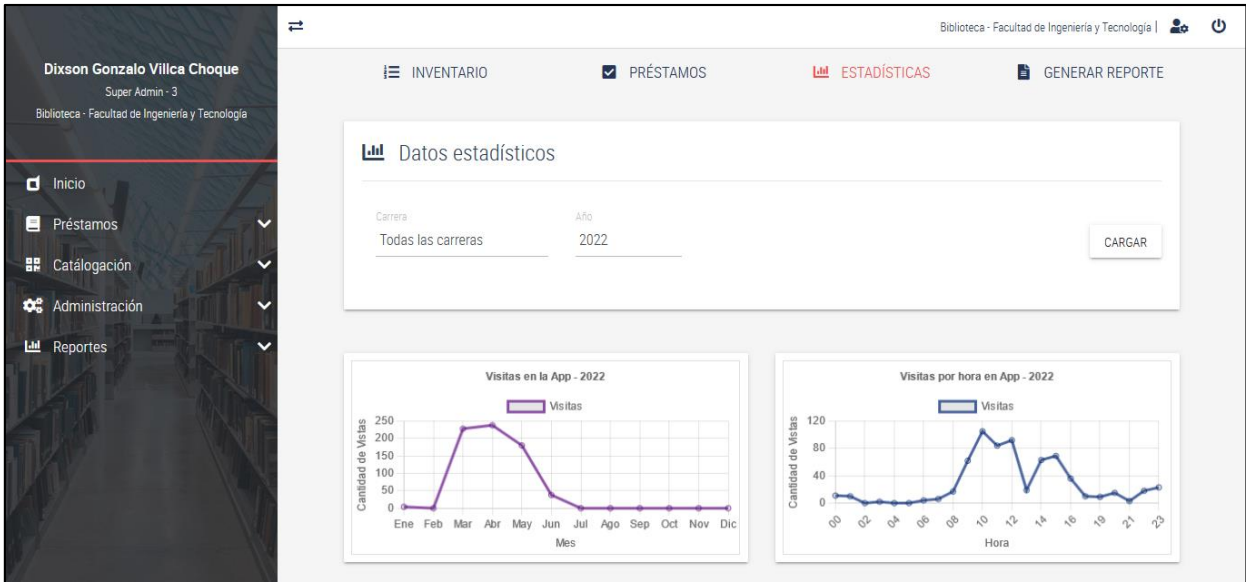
Dixson Gonzalo Villca Choque
Super Admin - 3
Biblioteca - Facultad de Ingeniería y Tecnología

Inicio
Préstamos
Catálogación
Administración
Reportes

Biblioteca - Facultad de Ingeniería y Tecnología |

INVENTARIO
PRÉSTAMOS
ESTADÍSTICAS
GENERAR REPORTE

Datos estadísticos

Carrera
Todas las carreras
Año
2022
CARGAR

Visitas en la App - 2022
Visitas
Cantidad de Vistas
250
200
150
100
50
0
Ene Feb Mar Abr May Jun Jul Ago Sep Oct Nov Dic
Mes

Visitas por hora en App - 2022
Visitas
Cantidad de Vistas
120
80
40
0
00 02 04 06 08 10 12 14 16 19 21 23
Hora